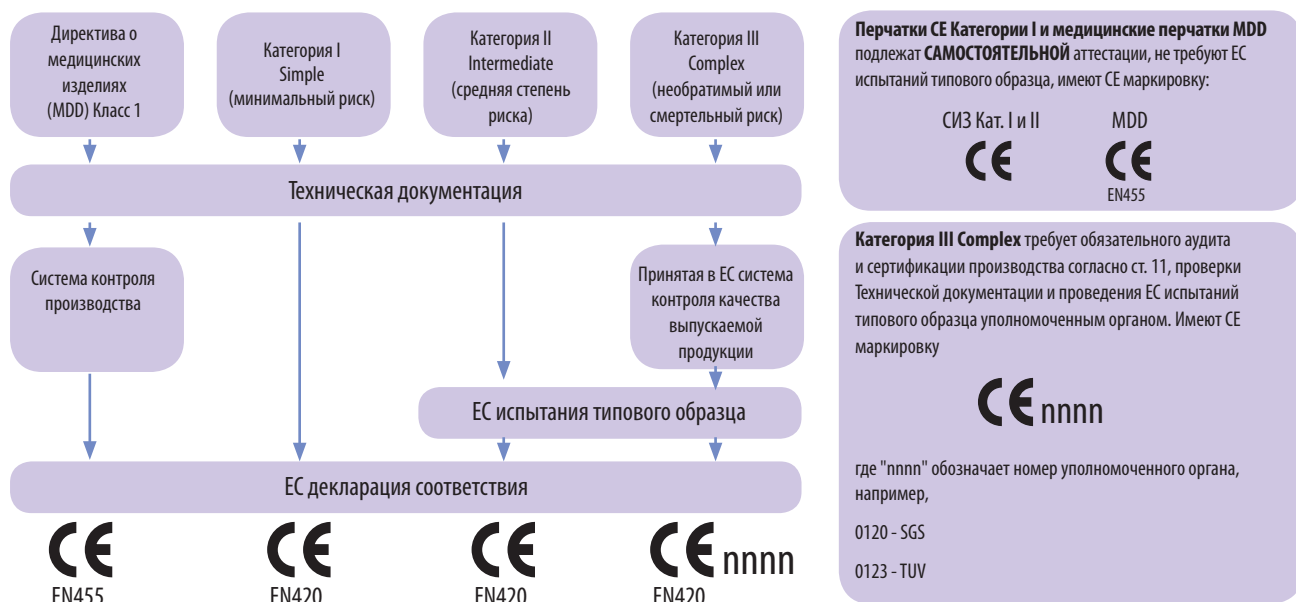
Директива о медицинских изделиях (MDD) Класс 1

Категория I Simple (минимальный риск)

Категория II Intermediate (средняя степень риска)

Категория III Complex (необратимый или смертельный риск)

Техническая документация

Система контроля производства

Принятая в ЕС система контроля качества выпускаемой продукции

ЕС испытания типового образца

ЕС декларация соответствия

CE
EN455

CE
EN420

CE
EN420

CE nnnn
EN420

**Перчатки CE Категории I и медицинские перчатки MDD** подлежат **САМОСТОЯТЕЛЬНОЙ** аттестации, не требуют ЕС испытаний типового образца, имеют CE маркировку:

СИЗ Кат. I и II
CE

MDD
CE
EN455

**Категория III Complex** требует обязательного аудита и сертификации производства согласно ст. 11, проверки Технической документации и проведения ЕС испытаний типового образца уполномоченным органом. Имеют CE маркировку

CE nnnn

где "nnnn" обозначает номер уполномоченного органа, например,

0120 - SGS

0123 - TUV